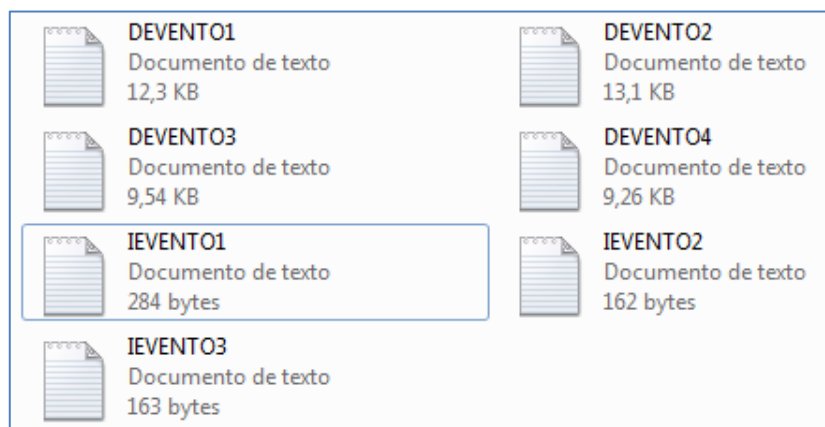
DEVENTO1
Documento de texto
12,3 KB

DEVENTO2
Documento de texto
13,1 KB

DEVENTO3
Documento de texto
9,54 KB

DEVENTO4
Documento de texto
9,26 KB

IEVENTO1
Documento de texto
284 bytes

IEVENTO2
Documento de texto
162 bytes

IEVENTO3
Documento de texto
163 bytes